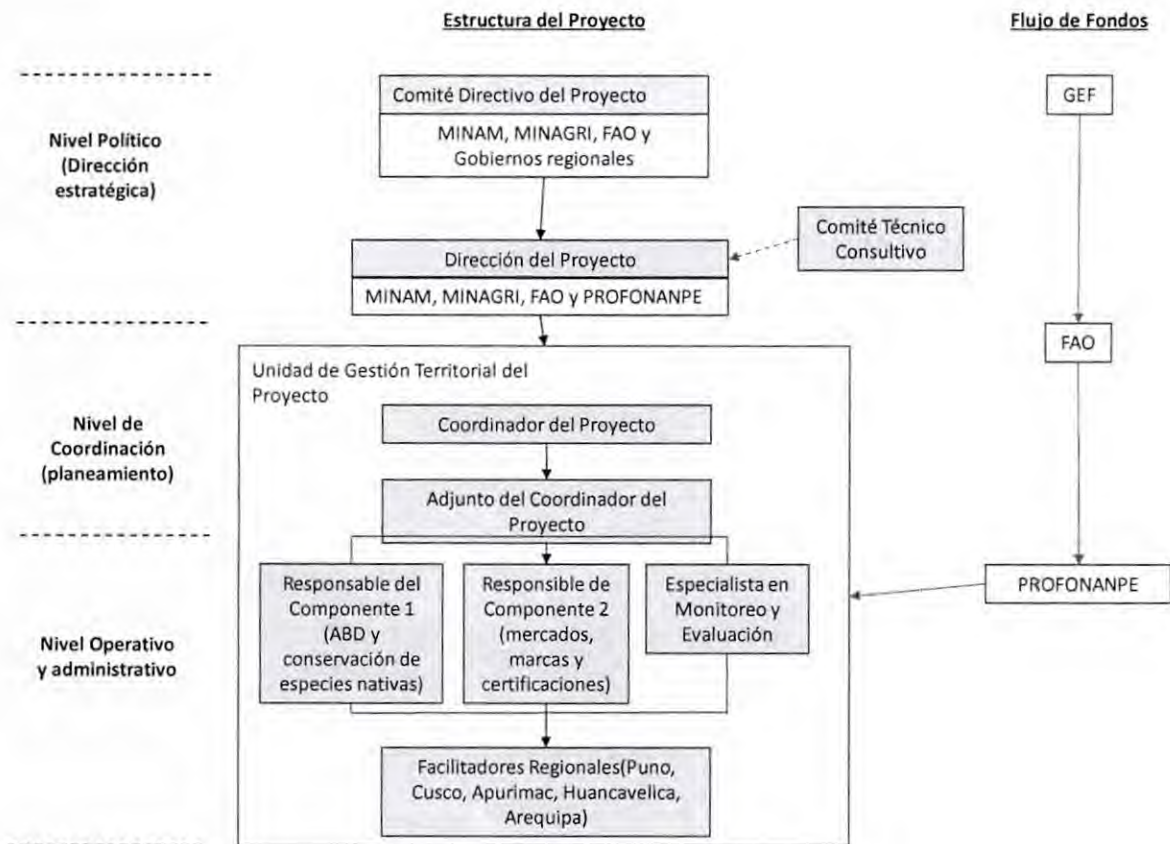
Estructura del Proyecto

Flujo de Fondos

Nivel Político (Dirección estratégica)

Comité Directivo del Proyecto

MINAM, MINAGRI, FAO y Gobiernos regionales

GEF

Comité Técnico Consultivo

Dirección del Proyecto

MINAM, MINAGRI, FAO y PROFONANPE

FAO

Unidad de Gestión Territorial del Proyecto

Nivel de Coordinación (planeamiento)

Coordinador del Proyecto

Adjunto del Coordinador del Proyecto

Nivel Operativo y administrativo

Responsable del Componente 1 (ABD y conservación de especies nativas)

Responsible de Componente 2 (mercados, marcas y certificaciones)

Especialista en Monitoreo y Evaluación

PROFONANPE

Facilitadores Regionales(Puno, Cusco, Apurimac, Huancavelica, Arequipa)